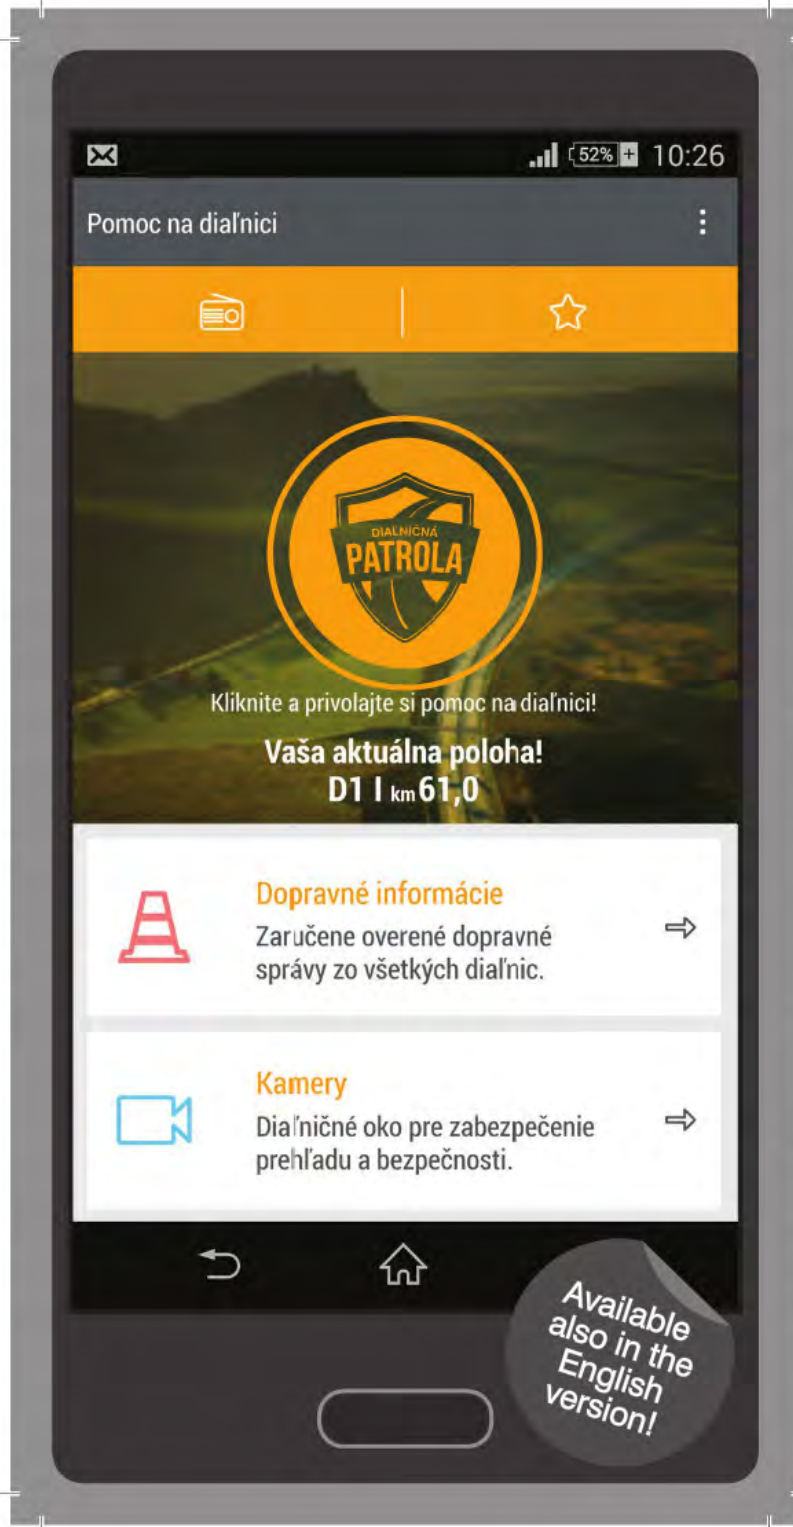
52% 10:26

Pomoc na diaľnici

DIAĽNIČNÁ
PATROLA

Kliknite a privolajte si pomoc na diaľnici!

Vaša aktuálna poloha!
D1 I km 61,0

Dopravné informácie
Zaručene overené dopravné správy zo všetkých diaľnic.

Kamery
Diaľničné oko pre zabezpečenie prehľadu a bezpečnosti.

Available also in the English version!